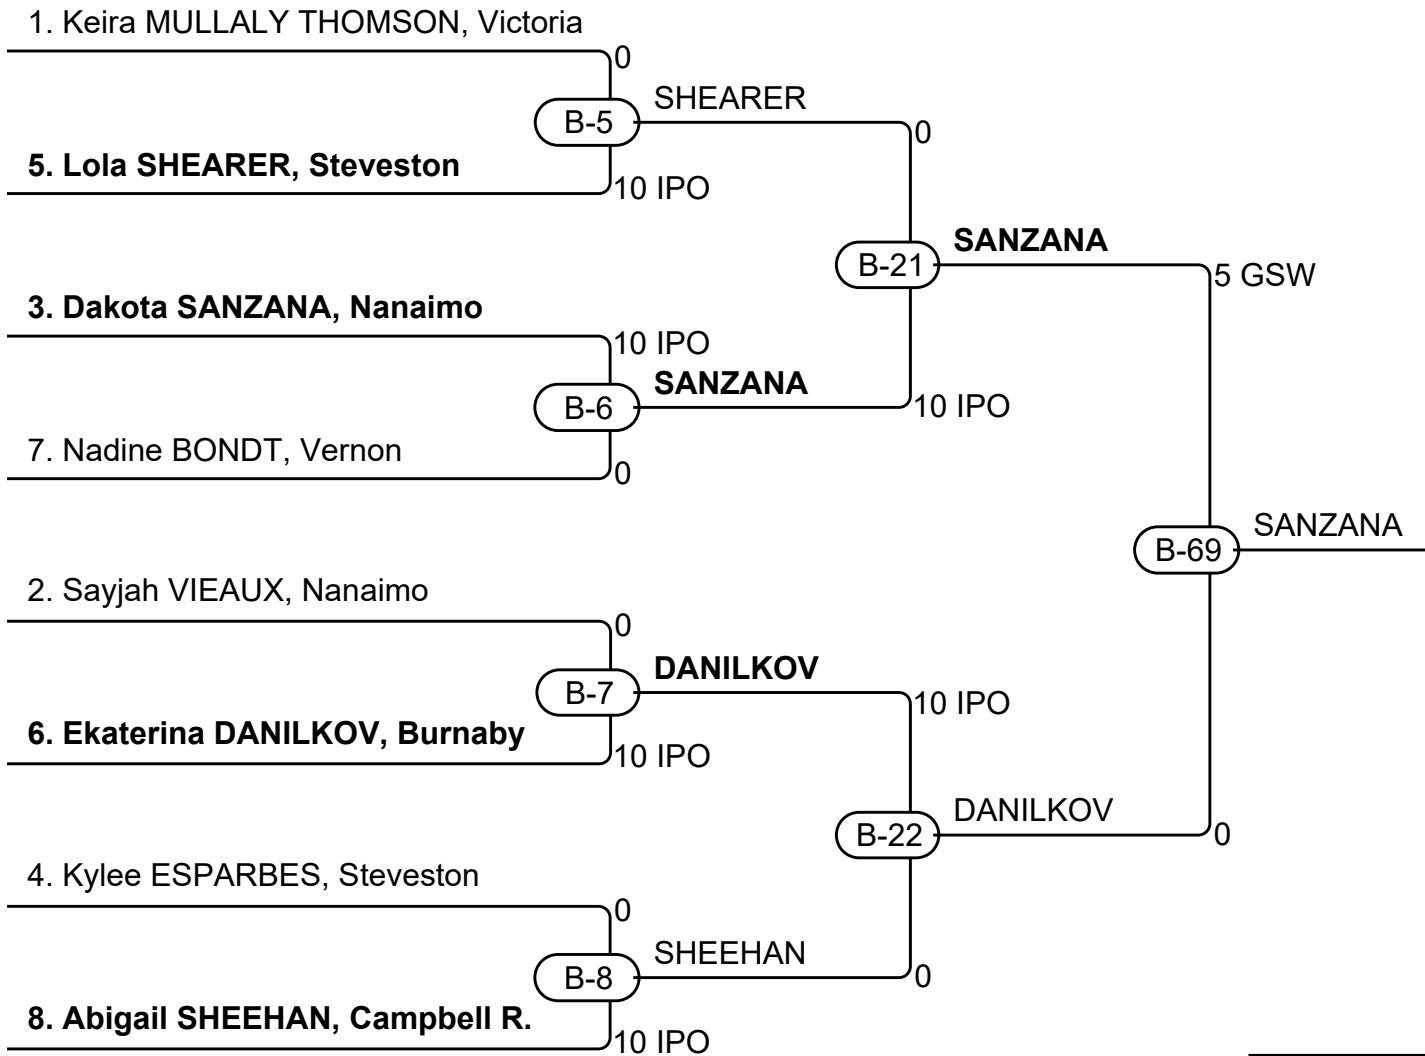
1. Keira MULLALY THOMSON, Victoria
0
B-5
SHEARER
5. Lola SHEARER, Steveston
10 IPO
0
B-21
SANZANA
5 GSW
3. Dakota SANZANA, Nanaimo
10 IPO
B-6
SANZANA
10 IPO
7. Nadine BONDT, Vernon
0
B-69
SANZANA
2. Sayjah VIEAUX, Nanaimo
0
B-7
DANILKOV
10 IPO
6. Ekaterina DANILKOV, Burnaby
10 IPO
B-22
DANILKOV
0
4. Kylee ESPARBES, Steveston
0
B-8
SHEEHAN
0
8. Abigail SHEEHAN, Campbell R.
10 IPO